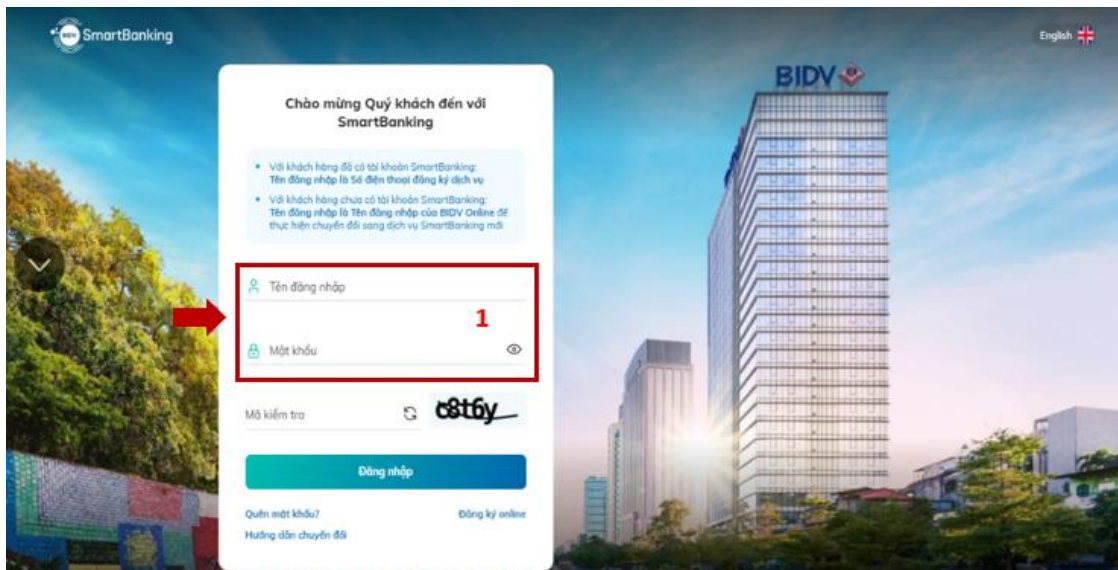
SmartBanking

English

BIDV

Chào mừng Quý khách đến với SmartBanking

• Với khách hàng đã có tài khoản SmartBanking: Tên đăng nhập là Số điện thoại đăng ký dịch vụ

• Với khách hàng chưa có tài khoản SmartBanking: Tên đăng nhập là Tên đăng nhập của BIDV Online để thực hiện chuyển đổi sang dịch vụ SmartBanking mới

Tên đăng nhập

1

Mật khẩu

Mã kiểm tra

c8t6y

Đăng nhập

Quên mật khẩu?

Đăng ký online

Hướng dẫn chuyển đổi